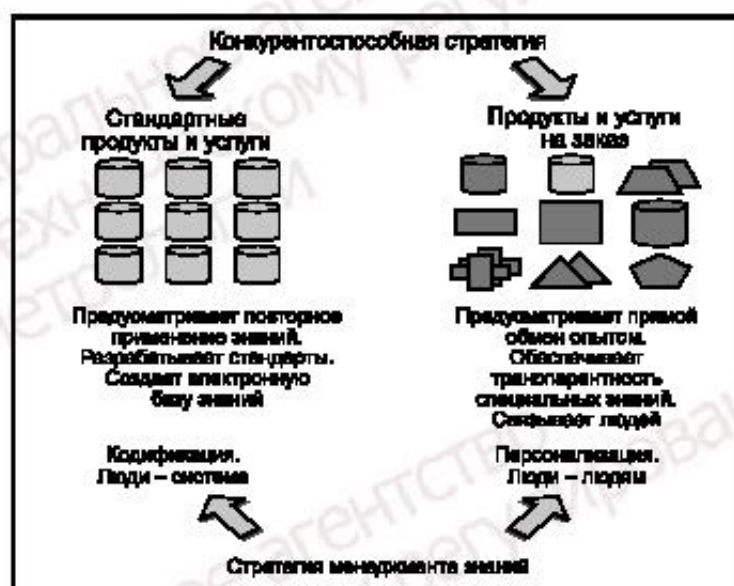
Конкурентоспособная стратегия

Стандартные продукты и услуги

Продукты и услуги на заказ

Предусматривает повторное применение знаний. Разрабатывает стандарты. Создает электронную базу знаний

Предусматривает прямой обмен опытом. Обеспечивает транспарентность специальных знаний. Связывает людей

Кодификация. Люди – система

Персонализация. Люди – людям

Стратегия менеджмента знаний